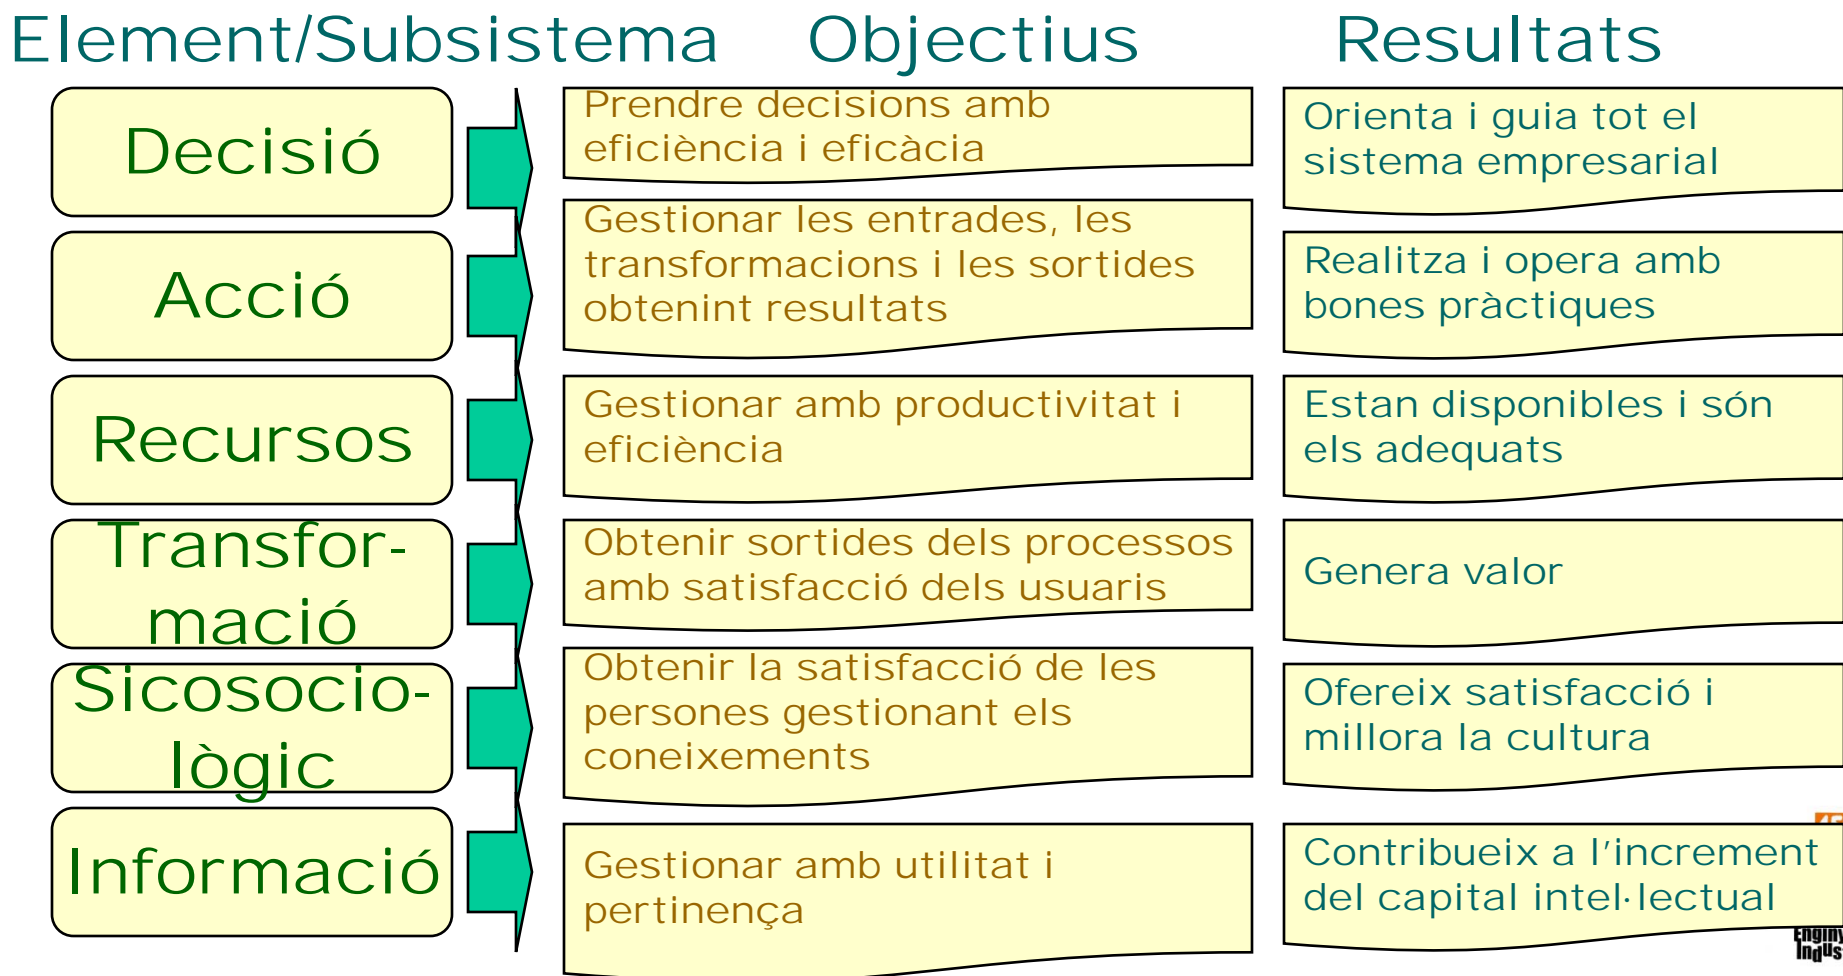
| Element/Subsistema | Objectius | Resultats |
|---|---|---|
| Decisió | Prendre decisions amb eficiència i eficàcia | Orienta i guia tot el sistema empresarial |
| Acció | Gestionar les entrades, les transformacions i les sortides obtenint resultats | Realitza i opera amb bones pràctiques |
| Recursos | Gestionar amb productivitat i eficiència | Estan disponibles i són els adequats |
| Transfor-mació | Obtenir sortides dels processos amb satisfacció dels usuaris | Genera valor |
| Sicosocio-lògic | Obtenir la satisfacció de les persones gestionant els coneixements | Ofereix satisfacció i millora la cultura |
| Informació | Gestionar amb utilitat i pertinença | Contribueix a l'increment del capital intel·lectual |

Enginy Indus